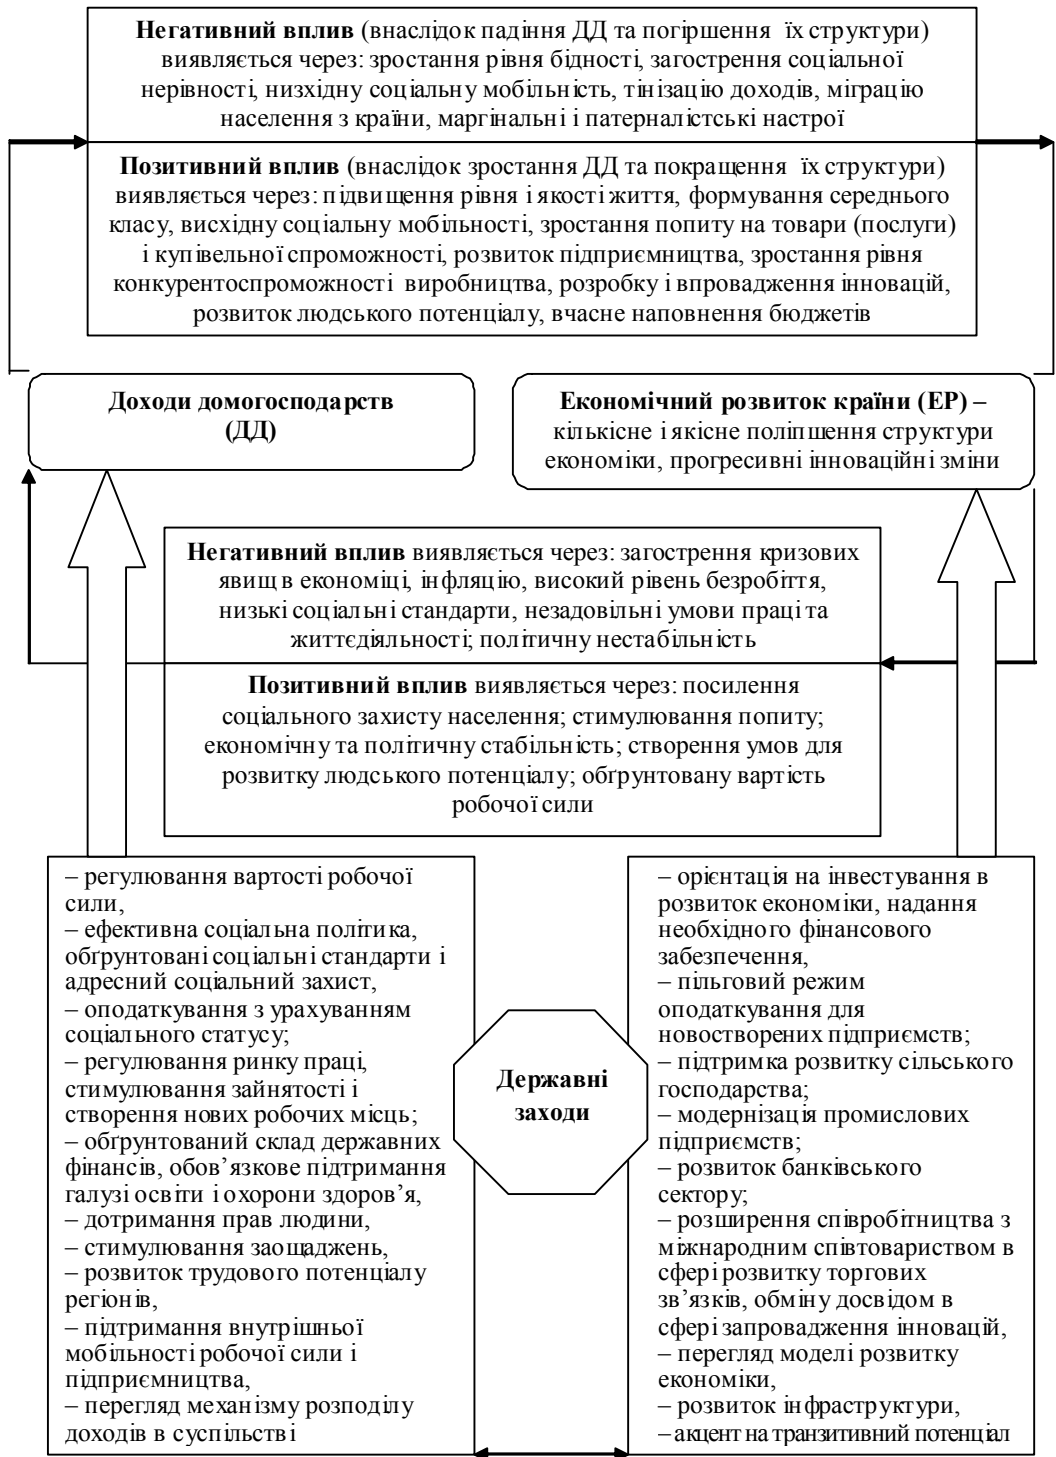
**Негативний вплив** (внаслідок падіння ДД та погіршення їх структури) виявляється через: зростання рівня бідності, загострення соціальної нерівності, низхідну соціальну мобільність, тінізацію доходів, міграцію населення з країни, маргінальні і патерналістські настрої

**Позитивний вплив** (внаслідок зростання ДД та покращення їх структури) виявляється через: підвищення рівня і якості життя, формування середнього класу, висхідну соціальну мобільності, зростання попиту на товари (послуги) і купівельної спроможності, розвиток підприємництва, зростання рівня конкурентоспроможності виробництва, розробку і впровадження інновацій, розвиток людського потенціалу, вчасне наповнення бюджетів

**Доходи домогосподарств (ДД)**

**Економічний розвиток країни (ЕР) –** кількісне і якісне поліпшення структури економіки, прогресивні інноваційні зміни

**Негативний вплив** виявляється через: загострення кризових явищ в економіці, інфляцію, високий рівень безробіття, низькі соціальні стандарти, незадовільні умови праці та життєдіяльності; політичну нестабільність

**Позитивний вплив** виявляється через: посилення соціального захисту населення; стимулювання попиту; економічну та політичну стабільність; створення умов для розвитку людського потенціалу; обгрунтовану вартість робочої сили

– регулювання вартості робочої сили,
– ефективна соціальна політика, обгрунтовані соціальні стандарти і адресний соціальний захист,
– оподаткування з урахуванням соціального статусу;
– регулювання ринку праці, стимулювання зайнятості і створення нових робочих місць;
– обгрунтований склад державних фінансів, обов'язкове підтримання галузі освіти і охорони здоров'я,
– дотримання прав людини,
– стимулювання заощаджень,
– розвиток трудового потенціалу регіонів,
– підтримання внутрішньої мобільності робочої сили і підприємництва,
– перегляд механізму розподілу доходів в суспільстві

**Державні заходи**

– орієнтація на інвестування в розвиток економіки, надання необхідного фінансового забезпечення,
– пільговий режим оподаткування для новостворених підприємств;
– підтримка розвитку сільського господарства;
– модернізація промислових підприємств;
– розвиток банківського сектору;
– розширення співробітництва з міжнародним співтовариством в сфері розвитку торгових зв'язків, обміну досвідом в сфері запровадження інновацій,
– перегляд моделі розвитку економіки,
– розвиток інфраструктури,
– акцент на транзитивний потенціал